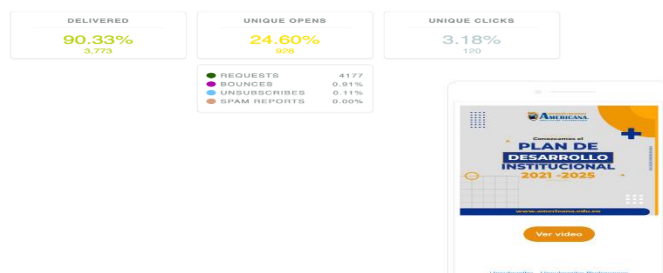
DELIVERED
90.33%
3,773

UNIQUE OPENS
24.60%
928

UNIQUE CLICKS
3.18%
120

REQUESTS 4177
BOUNCES 0.91%
UNSUBSCRIBES 0.11%
SPAM REPORTS 0.00%

AMERICANA

Conozcamos el
PLAN DE
DESARROLLO
INSTITUCIONAL
2021 -2025

www.americana.edu.co

Ver video

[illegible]